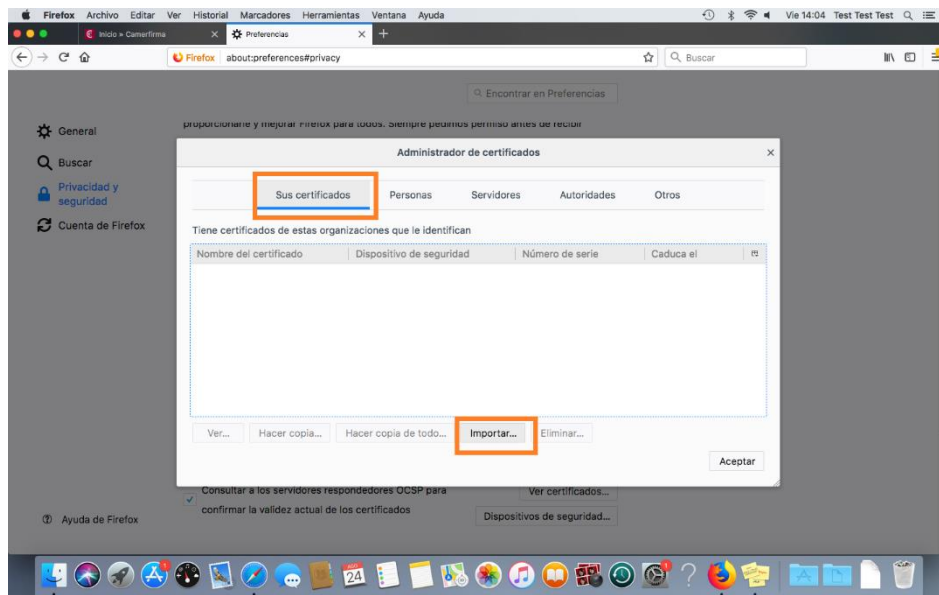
Firefox Archivo Editar Ver Historial Marcadores Herramientas Ventana Ayuda

Vie 14:04 Test Test Test

Inicio » Camerfirma

Preferencias

Firefox about:preferences#privacy

Buscar

Encontrar en Preferencias

proporcionarle y mejorar Firefox para todos. Siempre pedimos permiso antes de recibir

General

Buscar

Privacidad y seguridad

Cuenta de Firefox

Administrador de certificados

Sus certificados | Personas | Servidores | Autoridades | Otros

Tiene certificados de estas organizaciones que le identifican

| Nombre del certificado | Dispositivo de seguridad | Número de serie | Caduca el |
|---|---|---|---|

Ver... Hacer copia... Hacer copia de todo... Importar... Eliminar...

Aceptar

Consultar a los servidores respondedores OCSP para confirmar la validez actual de los certificados

Ver certificados...

Dispositivos de seguridad...

Ayuda de Firefox

24